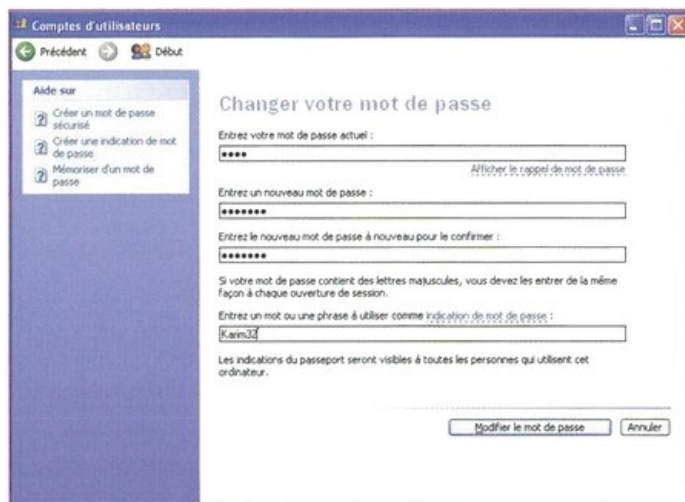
Comptes d'utilisateurs

Précédent Début

Aide sur

Créer un mot de passe sécurisé

Créer une indication de mot de passe

Mémoriser d'un mot de passe

Changer votre mot de passe

Entrez votre mot de passe actuel :

••••

Afficher le rappel de mot de passe

Entrez un nouveau mot de passe :

•••••••

Entrez le nouveau mot de passe à nouveau pour le confirmer :

•••••••

Si votre mot de passe contient des lettres majuscules, vous devez les entrer de la même façon à chaque ouverture de session.

Entrez un mot ou une phrase à utiliser comme indication de mot de passe :

Karim32

Les indications du passeport seront visibles à toutes les personnes qui utilisent cet ordinateur.

Modifier le mot de passe

Annuler